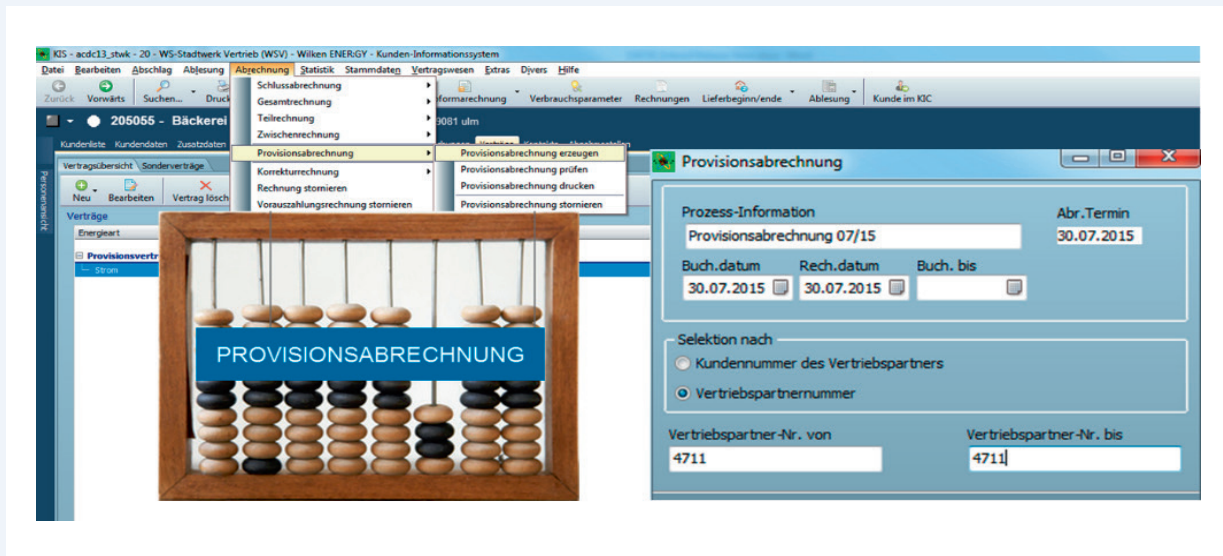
KIS - acdc13_stwk - 20 - WS-Stadtwerk Vertrieb (WSV) - Wilken ENERGY - Kunden-Informationssystem

Datei Bearbeiten Abschlag Ablesung Abrechnung Statistik Stammdaten Vertragswesen Extras Divers Hilfe

Zurück Vorwärts Suchen... Druck

Schlussabrechnung
Gesamtrechnung
Teilrechnung
Zwischenrechnung
Provisionsabrechnung
Korrekturrechnung
Rechnung stornieren
Vorauszahlungsrechnung stornieren

Provisionsabrechnung erzeugen
Provisionsabrechnung prüfen
Provisionsabrechnung drucken
Provisionsabrechnung stornieren

Informarechnung Verbrauchsparameter Rechnungen Lieferbeginn/ende Ablesung Kunde im KIC

205055 - Bäckerei

9081 ulm

Kundenliste Kundendaten Zusatzdaten

Vertragsübersicht Sonderverträge

Neu Bearbeiten Vertrag lösch

Verträge

Energieart

Provisionsvertr

Strom

Personenansicht

PROVISIONSABRECHNUNG

Provisionsabrechnung

Prozess-Information

Provisionsabrechnung 07/15

Abr.Termin

30.07.2015

Buch.datum

30.07.2015

Rech.datum

30.07.2015

Buch. bis

Selektion nach

Kundennummer des Vertriebspartners

Vertriebspartnernummer

Vertriebspartner-Nr. von

4711

Vertriebspartner-Nr. bis

4711